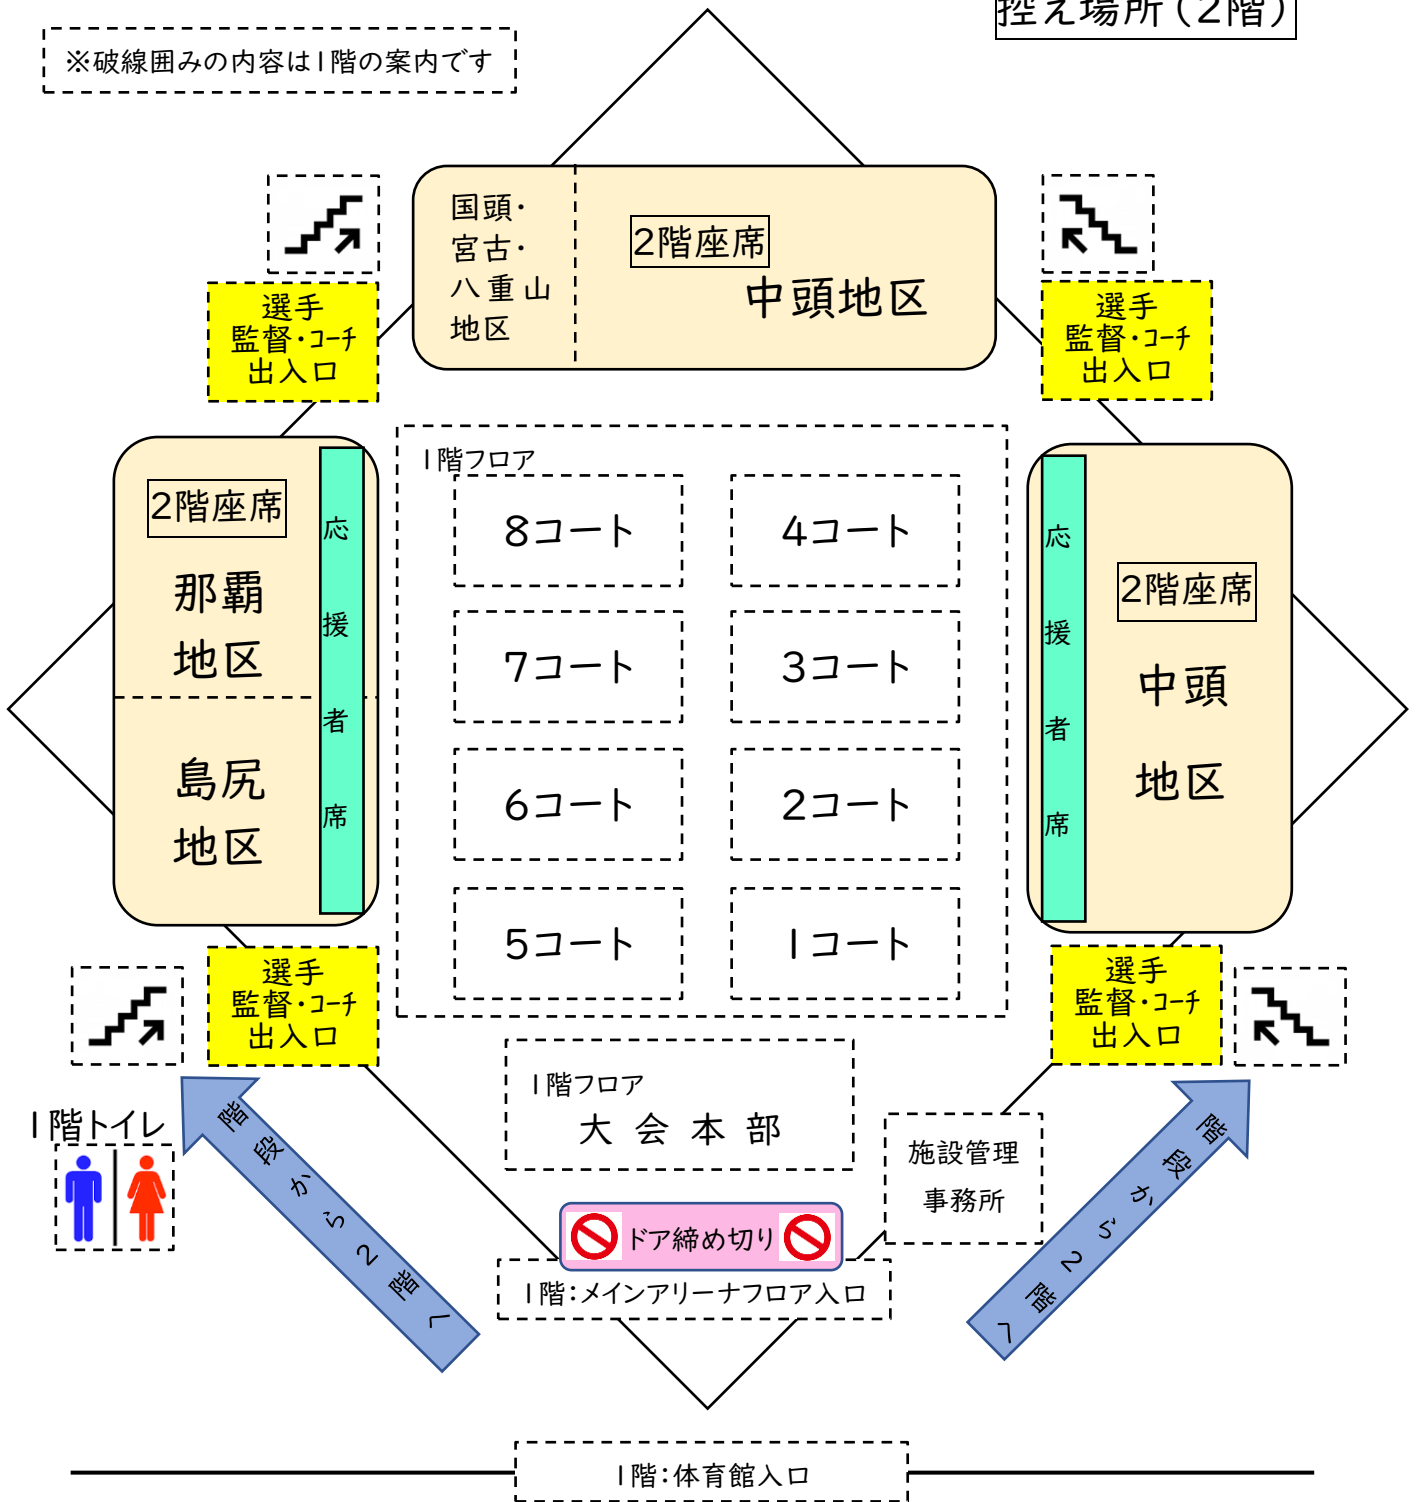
控え場所（2階）

※破線囲みの内容は1階の案内です

国頭・
宮古・
八重山
地区

2階座席
中頭地区

選手
監督・コーチ
出入口

選手
監督・コーチ
出入口

2階座席
那覇
地区
島尻
地区

応援者席

1階フロア

8コート
4コート
7コート
3コート
6コート
2コート
5コート
1コート

応援者席

2階座席
中頭
地区

選手
監督・コーチ
出入口

選手
監督・コーチ
出入口

1階トイレ

階段から2階へ

1階フロア
大会本部

施設管理
事務所

ドア締め切り

1階：メインアリーナフロア入口

階段から2階へ

1階：体育館入口